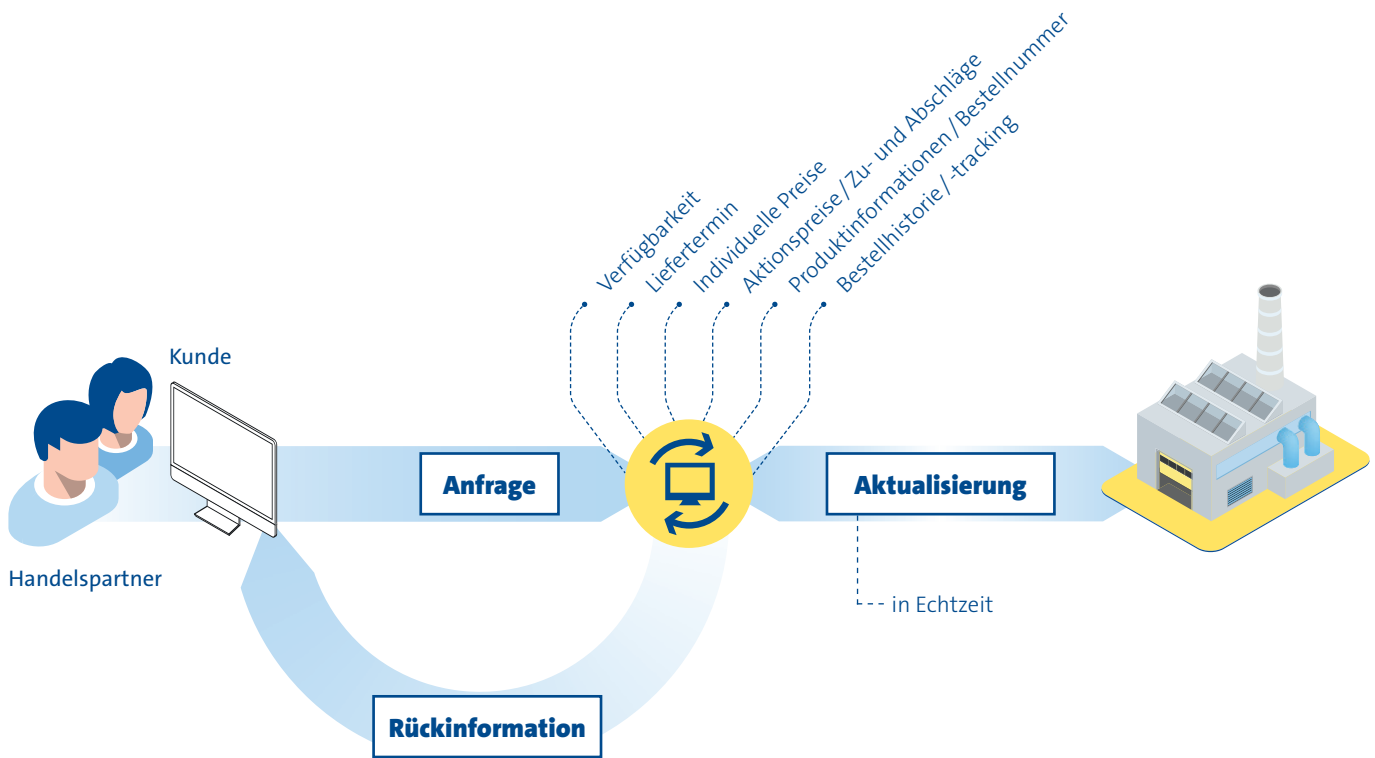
Verfügbarkeit
Liefertermin
Individuelle Preise
Aktionspreise / Zu- und Abschläge
Produktinformationen / Bestellnummer
Bestellhistorie / -tracking

Kunde

Handelspartner

Anfrage

Aktualisierung

in Echtzeit

Rückinformation